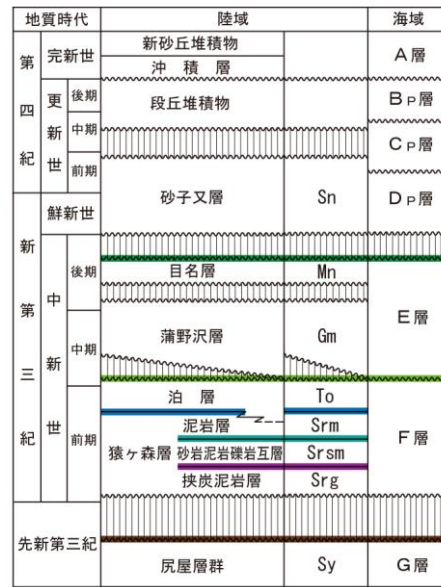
| 地質時代 | | | 陸域 | | 海域 |
|---|---|---|---|---|---|
| 第四紀 | 完新世 | | 新砂丘堆積物 | | A層 |
| | | | 沖積層 | | |
| | 更新世 | 後期 | 段丘堆積物 | | BP層 |
| | | 中期 | | | CP層 |
| | | 前期 | 砂子又層 | Sn | DP層 |
| 新第三紀 | 鮮新世 | | | | |
| | 中新世 | 後期 | 目名層 | Mn | E層 |
| | | 中期 | 蒲野沢層 | Gm | |
| | | 前期 | 泊層 | To | F層 |
| | | | 猿ヶ森層 泥岩層 | Srm | |
| | | | 猿ヶ森層 砂岩泥岩礫岩互層 | Srsm | |
| | | | 猿ヶ森層 挟炭泥岩層 | Srg | |
| 先新第三紀 | | | 尻屋層群 | Sy | G層 |